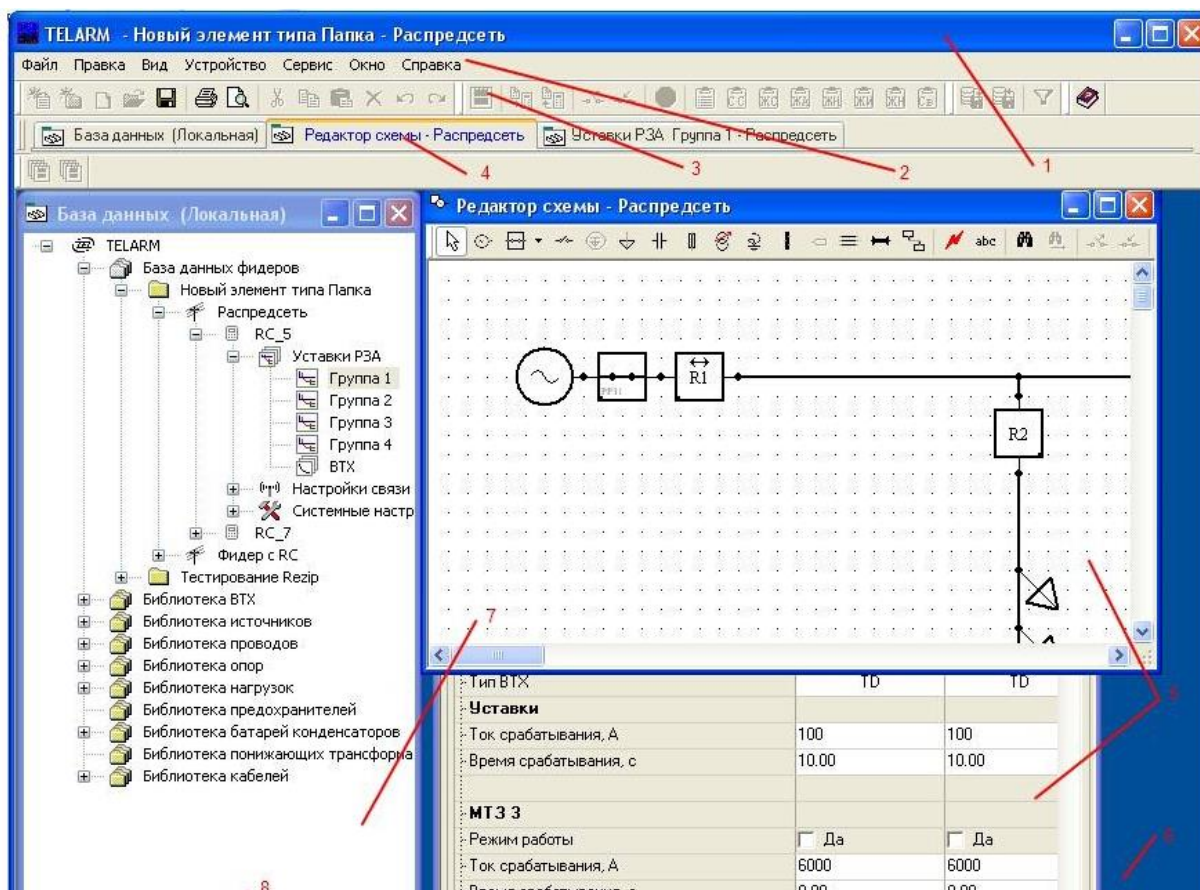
TELARM - Новый элемент типа Папка - Распредсеть

Файл Правка Вид Устройство Сервис Окно Справка

База данных (Локальная) Редактор схемы - Распредсеть Уставки РЗА Группа 1 - Распредсеть

4 3 2 1

База данных (Локальная)

TELARM
База данных фидеров
Новый элемент типа Папка
Распредсеть
RC_5
Уставки РЗА
Группа 1
Группа 2
Группа 3
Группа 4
ВТХ
Настройки связи
Системные настр
RC_7
Фидер с RC
Тестирование Rezip
Библиотека ВТХ
Библиотека источников
Библиотека проводов
Библиотека опор
Библиотека нагрузок
Библиотека предохранителей
Библиотека батарей конденсаторов
Библиотека понижающих трансформа
Библиотека кабелей

Редактор схемы - Распредсеть

abc

R1

R2

7

5

| Тип ВТХ | TD | TD |
|---|---|---|
| Уставки | | |
| Ток срабатывания, А | 100 | 100 |
| Время срабатывания, с | 10.00 | 10.00 |
| | | |
| МТЗ 3 | | |
| Режим работы | Да | Да |
| Ток срабатывания, А | 6000 | 6000 |
| Время срабатывания, с | 0.00 | 0.00 |

6

8